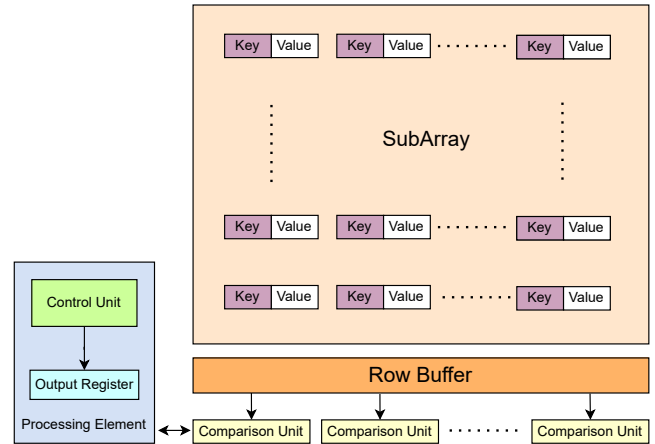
Key Value Key Value ........ Key Value

SubArray

Key Value Key Value ........ Key Value

Key Value Key Value ........ Key Value

Control Unit

Output Register

Processing Element

Row Buffer

Comparison Unit Comparison Unit ........ Comparison Unit